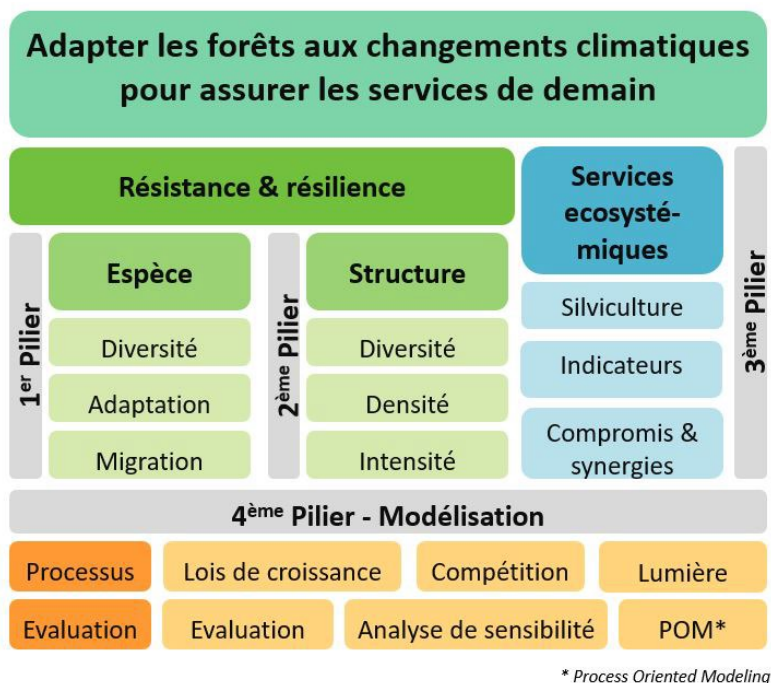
Adapter les forêts aux changements climatiques pour assurer les services de demain

Résistance & résilience

Services ecosystémiques

1$^{er}$ Pilier

Espèce

Diversité

Adaptation

Migration

2$^{ème}$ Pilier

Structure

Diversité

Densité

Intensité

Silviculture

Indicateurs

Compromis & synergies

3$^{ème}$ Pilier

4$^{ème}$ Pilier - Modélisation

Processus

Lois de croissance

Compétition

Lumière

Evaluation

Evaluation

Analyse de sensibilité

POM*

* Process Oriented Modeling